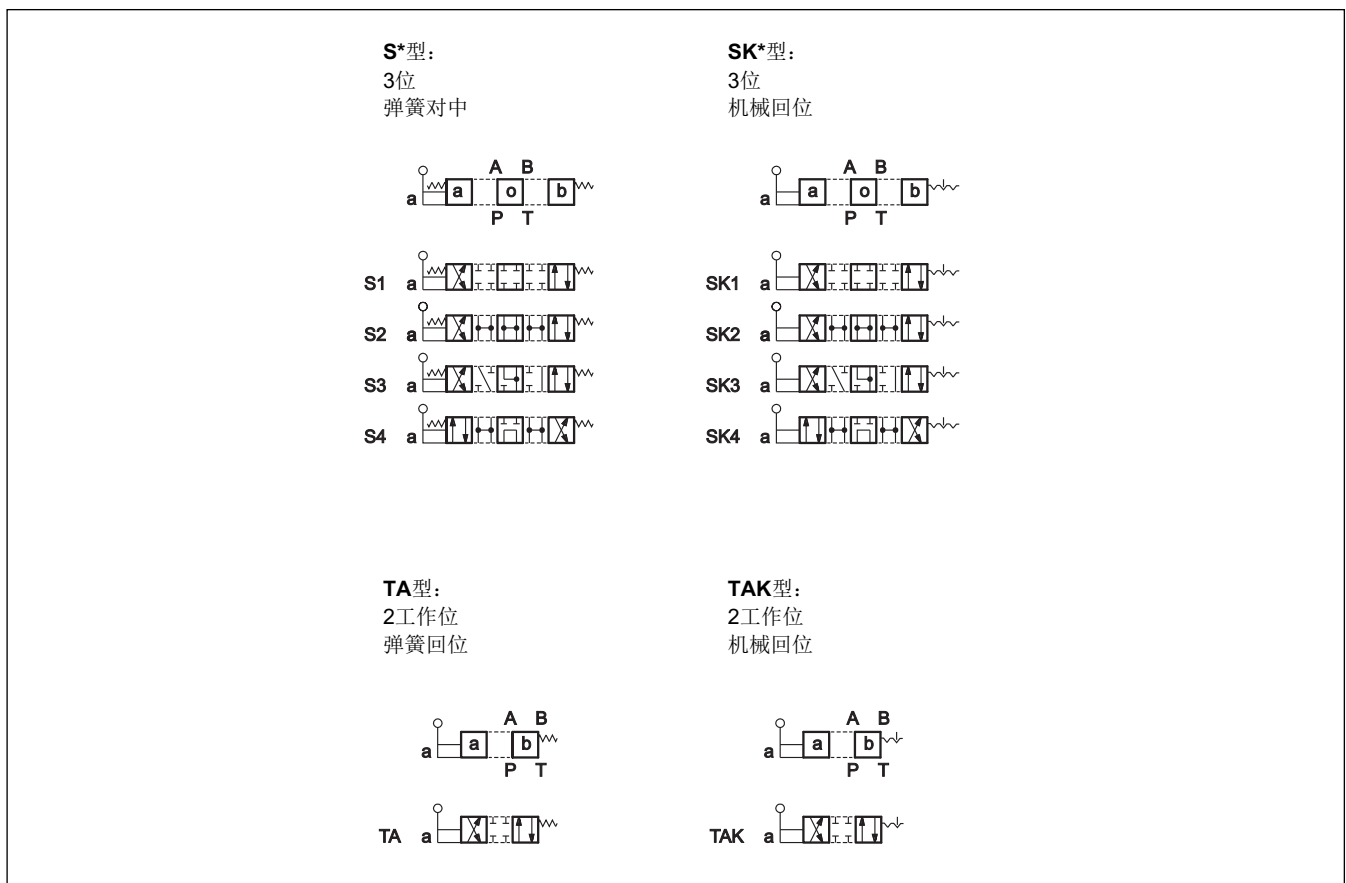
S*型：
3位
弹簧对中

a a o b
A B
P T

S1 a
S2 a
S3 a
S4 a

SK*型：
3位
机械回位

a a o b
A B
P T

SK1 a
SK2 a
SK3 a
SK4 a

TA型：
2工作位
弹簧回位

a a b
A B
P T

TA a

TAK型：
2工作位
机械回位

a a b
A B
P T

TAK a